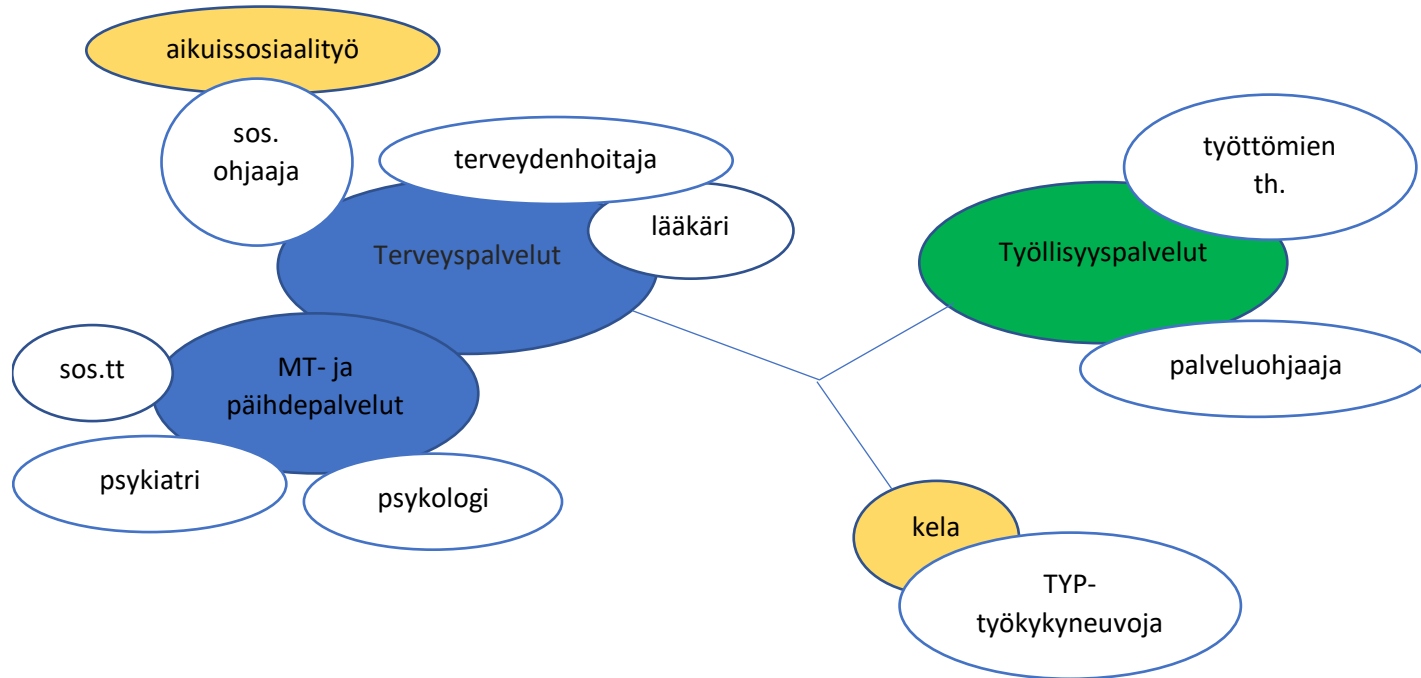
aikuissosiaalityö

sos. ohjaaja

terveydenhoitaja

lääkäri

Terveyspalvelut

työttömien th.

Työllisyyspalvelut

palveluohjaaja

sos.tt

MT- ja päihdepalvelut

psykiatri

psykologi

kela

TYP-työkykyneuvoja